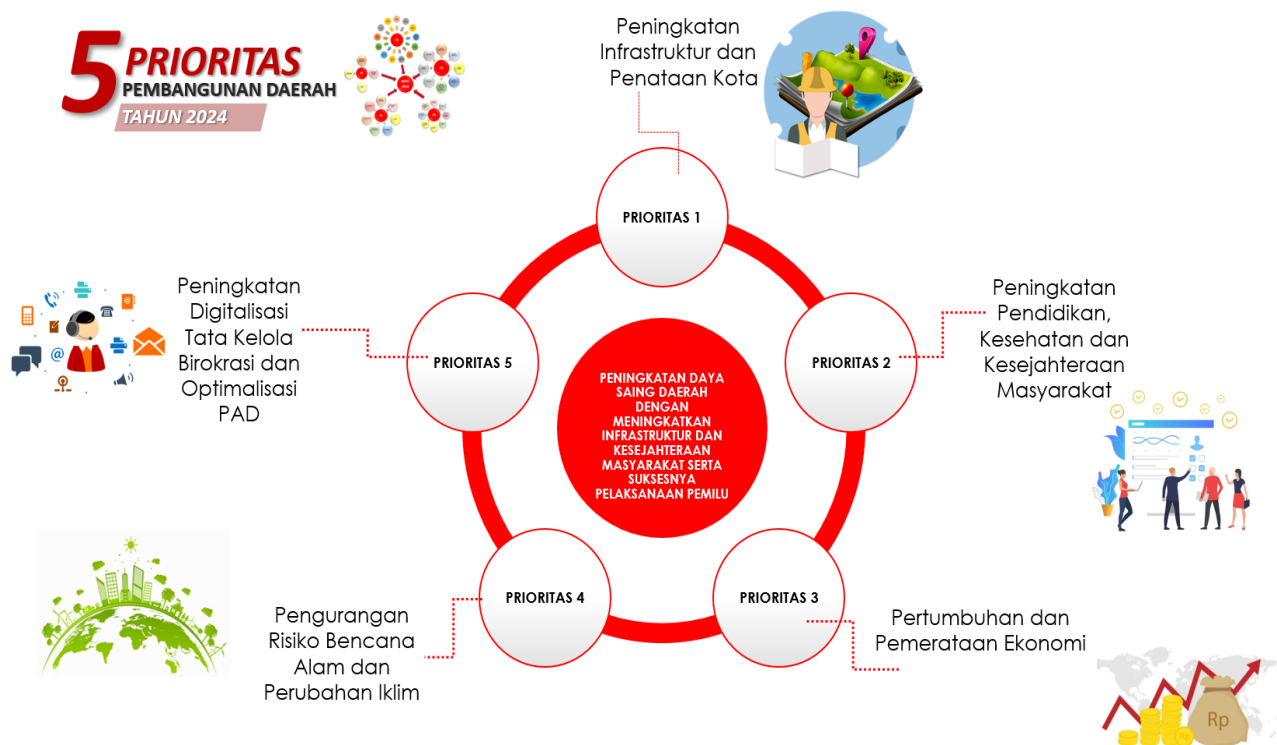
5 PRIORITAS
PEMBANGUNAN DAERAH
TAHUN 2024

Peningkatan Infrastruktur dan Penataan Kota

PRIORITAS 1

Peningkatan Digitalisasi Tata Kelola Birokrasi dan Optimalisasi PAD

PRIORITAS 5

PENINGKATAN DAYA SAING DAERAH DENGAN MENINGKATKAN INFRASTRUKTUR DAN KESEJAHTERAAN MASYARAKAT SERTA SUKSESNYA PELAKSANAAN PEMILU

PRIORITAS 2

Peningkatan Pendidikan, Kesehatan dan Kesejahteraan Masyarakat

PRIORITAS 4

Pengurangan Risiko Bencana Alam dan Perubahan Iklim

PRIORITAS 3

Pertumbuhan dan Pemerataan Ekonomi

Rp